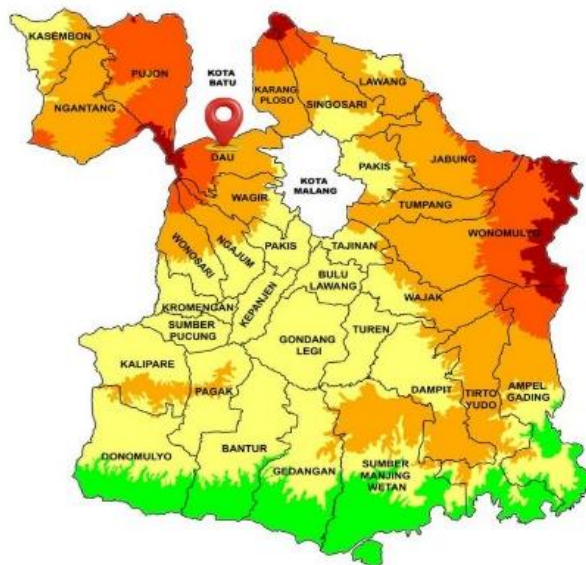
KASEMBON
PUJON
KOTA BATU
NGANTANG
KARANG PLOSO
SINGOSARI
LAWANG
DAU
KOTA MALANG
PAKIS
JABUNG
WAGIR
TUMPANG
WONOMULYO
WONOSARI
NGAJUM
PAKIS
TAJINAN
BULU LAWANG
WAJAK
KROMENGAN
KEPANJEN
SUMBER PUCUNG
GONDANG LEGI
TUREN
KALIPARE
PAGAK
DAMPIT
TIRTO YUDO
AMPEL GADING
DONOMULYO
BANTUR
GEDANGAN
SUMBER MANJING WETAN